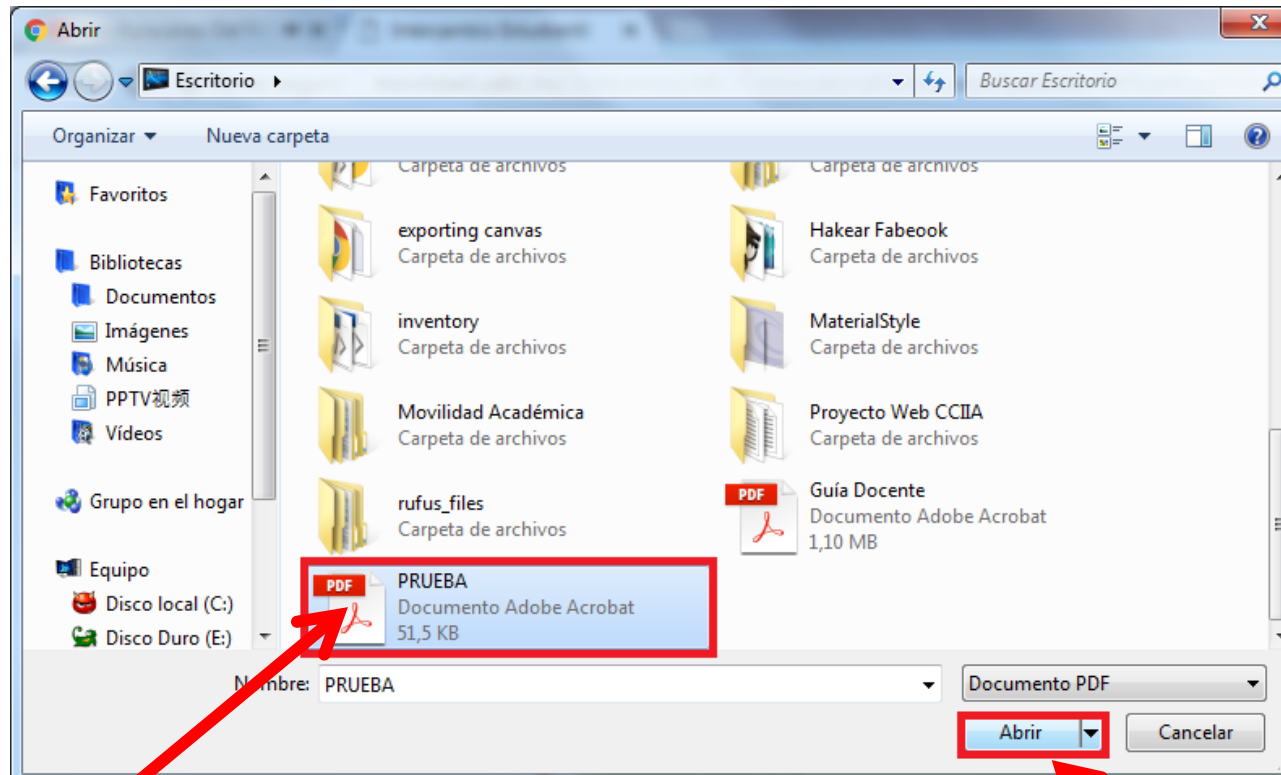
Abrir

Escritorio ▸

Buscar Escritorio

Organizar ▾ Nueva carpeta

Favoritos

Bibliotecas
Documentos
Imágenes
Música
PPTV视频
Vídeos

Grupo en el hogar

Equipo
Disco local (C:)
Disco Duro (E:)

Carpeta de archivos
Carpeta de archivos

exporting canvas
Carpeta de archivos

Hakear Fabeook
Carpeta de archivos

inventory
Carpeta de archivos

MaterialStyle
Carpeta de archivos

Movilidad Académica
Carpeta de archivos

Proyecto Web CCIIA
Carpeta de archivos

rufus_files
Carpeta de archivos

PDF
Guía Docente
Documento Adobe Acrobat
1,10 MB

PDF
PRUEBA
Documento Adobe Acrobat
51,5 KB

Nombre: PRUEBA

Documento PDF

Abrir

Cancelar